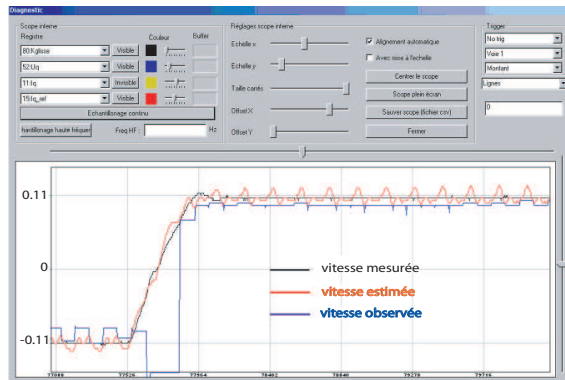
Diagnostic

Scope interne
Registre
Couleur
Buffer
80:Kglisse
Visible
52:Uq
Visible
11:Iq
Invisible
15:Iq_ref
Visible
Echantillonnage continu
hantillonnage haute fréquen
Freq HF :
Hz

Réglages scope interne
Echelle x
Echelle y
Taille carrés
Offset X
Offset Y
Alignement automatique
Avec mise à l'échelle
Centrer le scope
Scope plein écran
Sauver scope (fichier csv)
Fermer

Trigger
No trig
Voie 1
Montant
Lignes
0

0.11
0
-0.11

77080
77526
77964
78402
78840
79278
79716

vitesse mesurée
vitesse estimée
vitesse observée